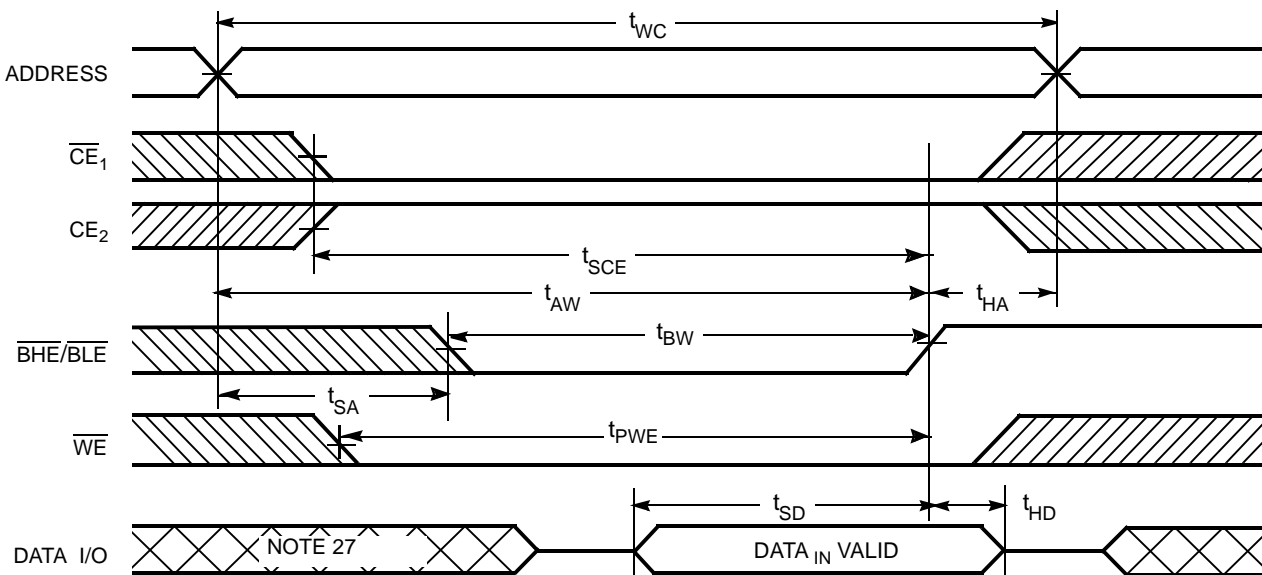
$t_{WC}$

ADDRESS

$\overline{CE}_1$

$CE_2$

$t_{SCE}$

$t_{AW}$

$t_{HA}$

$\overline{BHE}/\overline{BLE}$

$t_{BW}$

$t_{SA}$

$\overline{WE}$

$t_{PWE}$

$t_{SD}$

$t_{HD}$

DATA I/O

NOTE 27

DATA $_{IN}$ VALID